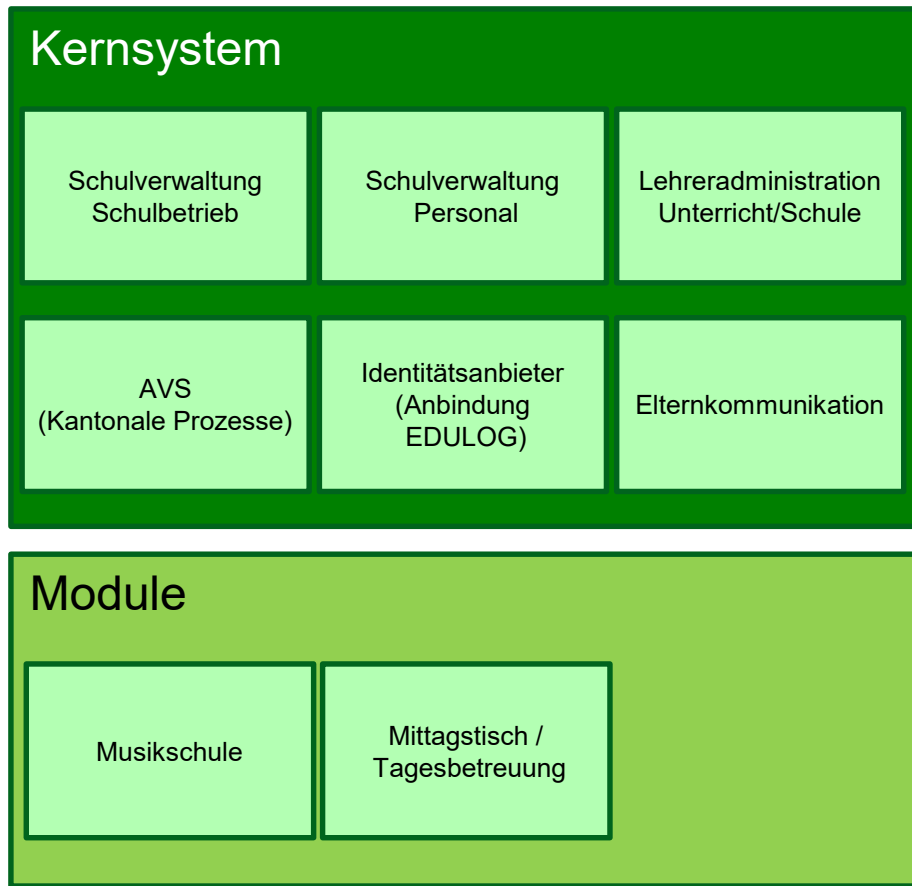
Kernsystem

Schulverwaltung Schulbetrieb

Schulverwaltung Personal

Lehreradministration Unterricht/Schule

AVS (Kantonale Prozesse)

Identitätsanbieter (Anbindung EDULOG)

Elternkommunikation

Module

Musikschule

Mittagstisch / Tagesbetreuung